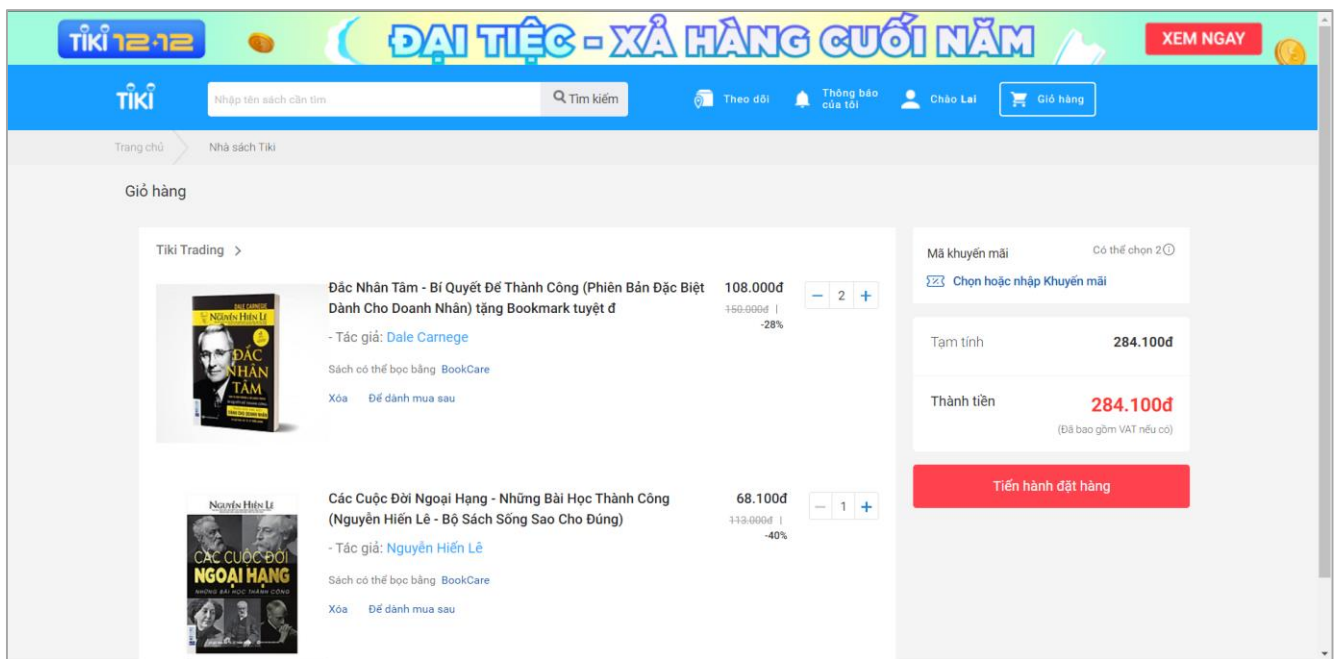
TIKI 12.12 ĐẠI TIỆC - XẢ HÀNG CUỐI NĂM XEM NGAY

TIKI Nhập tên sách cần tìm Tìm kiếm Theo dõi Thông báo của tôi Chào Lai Giỏ hàng

Trang chủ Nhà sách Tiki

Giỏ hàng

Tiki Trading >

DALE CARNEGIE NGUYỄN HIẾN LÊ ĐẮC NHÂN TÂM

Đắc Nhân Tâm - Bí Quyết Để Thành Công (Phiên Bản Đặc Biệt Dành Cho Doanh Nhân) tặng Bookmark tuyệt đ

- Tác giả: Dale Carnege

Sách có thể bọc bằng BookCare

Xóa Để dành mua sau

108.000đ
150.000đ | -28%

− 2 +

NGUYỄN HIẾN LÊ CÁC CUỘC ĐỜI NGOẠI HẠNG NHỮNG BÀI HỌC THÀNH CÔNG

Các Cuộc Đời Ngoại Hạng - Những Bài Học Thành Công (Nguyễn Hiến Lê - Bộ Sách Sống Sao Cho Đúng)

- Tác giả: Nguyễn Hiến Lê

Sách có thể bọc bằng BookCare

Xóa Để dành mua sau

68.100đ
113.000đ | -40%

− 1 +

Mã khuyến mãi Có thể chọn 2

Chọn hoặc nhập Khuyến mãi

Tạm tính 284.100đ

Thành tiền 284.100đ
(Đã bao gồm VAT nếu có)

Tiến hành đặt hàng